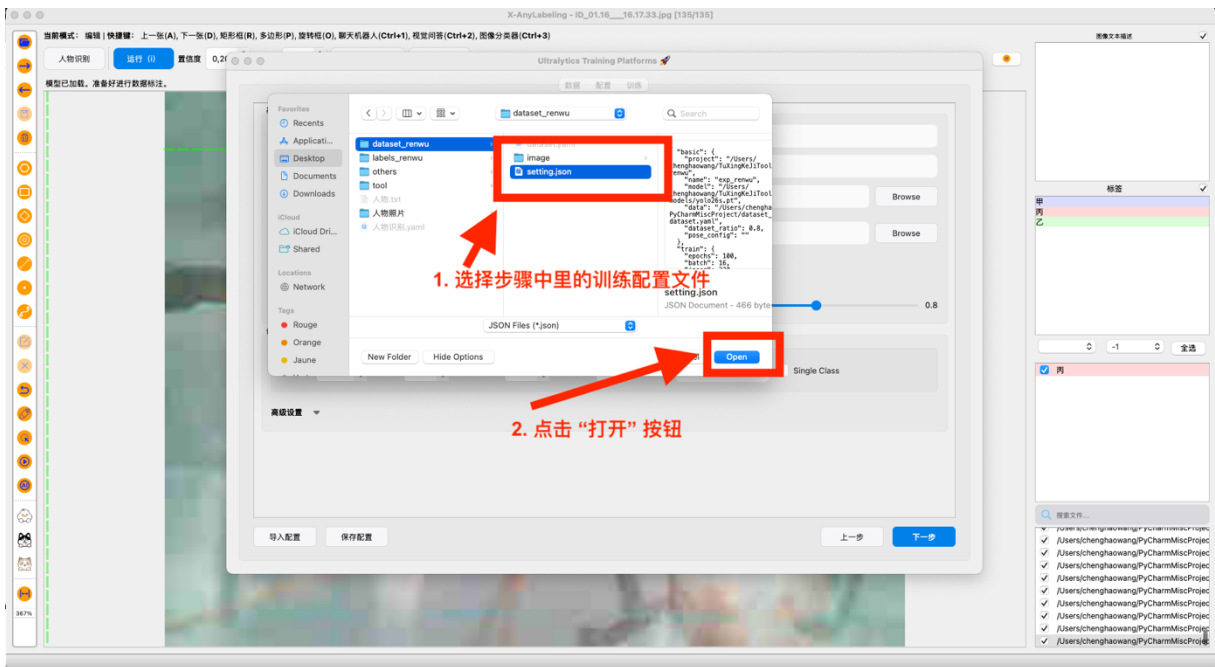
X-AnyLabeling - ID_01.16___16.17.33.jpg [135/135]

当前模式：编辑 | 快捷键：上一张(A), 下一张(D), 矩形框(R), 多边形(P), 旋转框(O), 聊天机器人(Ctrl+1), 视觉问答(Ctrl+2), 图像分类器(Ctrl+3)

人物识别 运行 (i) 置信度 0,20

模型已加载，准备好进行数据标注。

Ultralytics Training Platforms 🚀

数据 配置 训练

Favorites
Recents
Applicati...
Desktop
Documents
Downloads
iCloud
iCloud Dri...
Shared
Locations
Network
Tags
Rouge
Orange
Jaune

dataset_renwu

Search

dataset_renwu
labels_renwu
others
tool
人物.txt
人物照片
人物识别.yaml

dataset.yaml
image
setting.json

"basic": {
"project": "/Users/chenghaowang/TuXingKejiTool/renwu",
"name": "exp_renwu",
"model": "/Users/chenghaowang/TuXingKejiTool/models/yolo26s.pt",
"data": "/Users/chenghaowang/PyCharmMiscProject/dataset_/dataset.yaml",
"dataset_ratio": 0.8,
"pose_config": ""
},
"train": {
"epochs": 100,
"batch": 16,

setting.json
JSON Document - 466 bytes

1. 选择步骤中里的训练配置文件

JSON Files (*.json)

New Folder Hide Options Open

Browse
Browse
0.8
Single Class

高级设置

2. 点击 "打开" 按钮

导入配置 保存配置 上一步 下一步

图像文本描述
标签
甲
丙
乙
-1 全选
丙
搜索文件...
/Users/chenghaowang/PyCharmMiscProject
/Users/chenghaowang/PyCharmMiscProject
/Users/chenghaowang/PyCharmMiscProject
/Users/chenghaowang/PyCharmMiscProject
/Users/chenghaowang/PyCharmMiscProject
/Users/chenghaowang/PyCharmMiscProject
/Users/chenghaowang/PyCharmMiscProject
/Users/chenghaowang/PyCharmMiscProject
/Users/chenghaowang/PyCharmMiscProject
/Users/chenghaowang/PyCharmMiscProject

367%